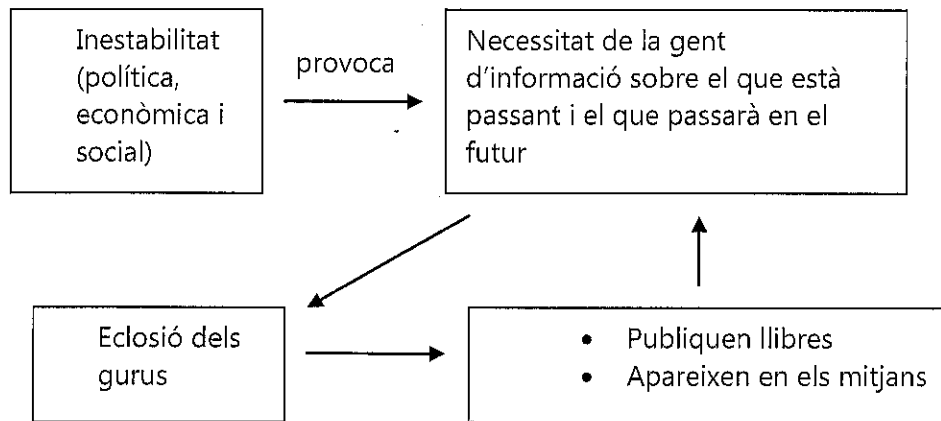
Inestabilitat (política, econòmica i social)

provoca

Necessitat de la gent d'informació sobre el que està passant i el que passarà en el futur

Eclosió dels gurus

- Publiquen llibres
- Apareixen en els mitjans